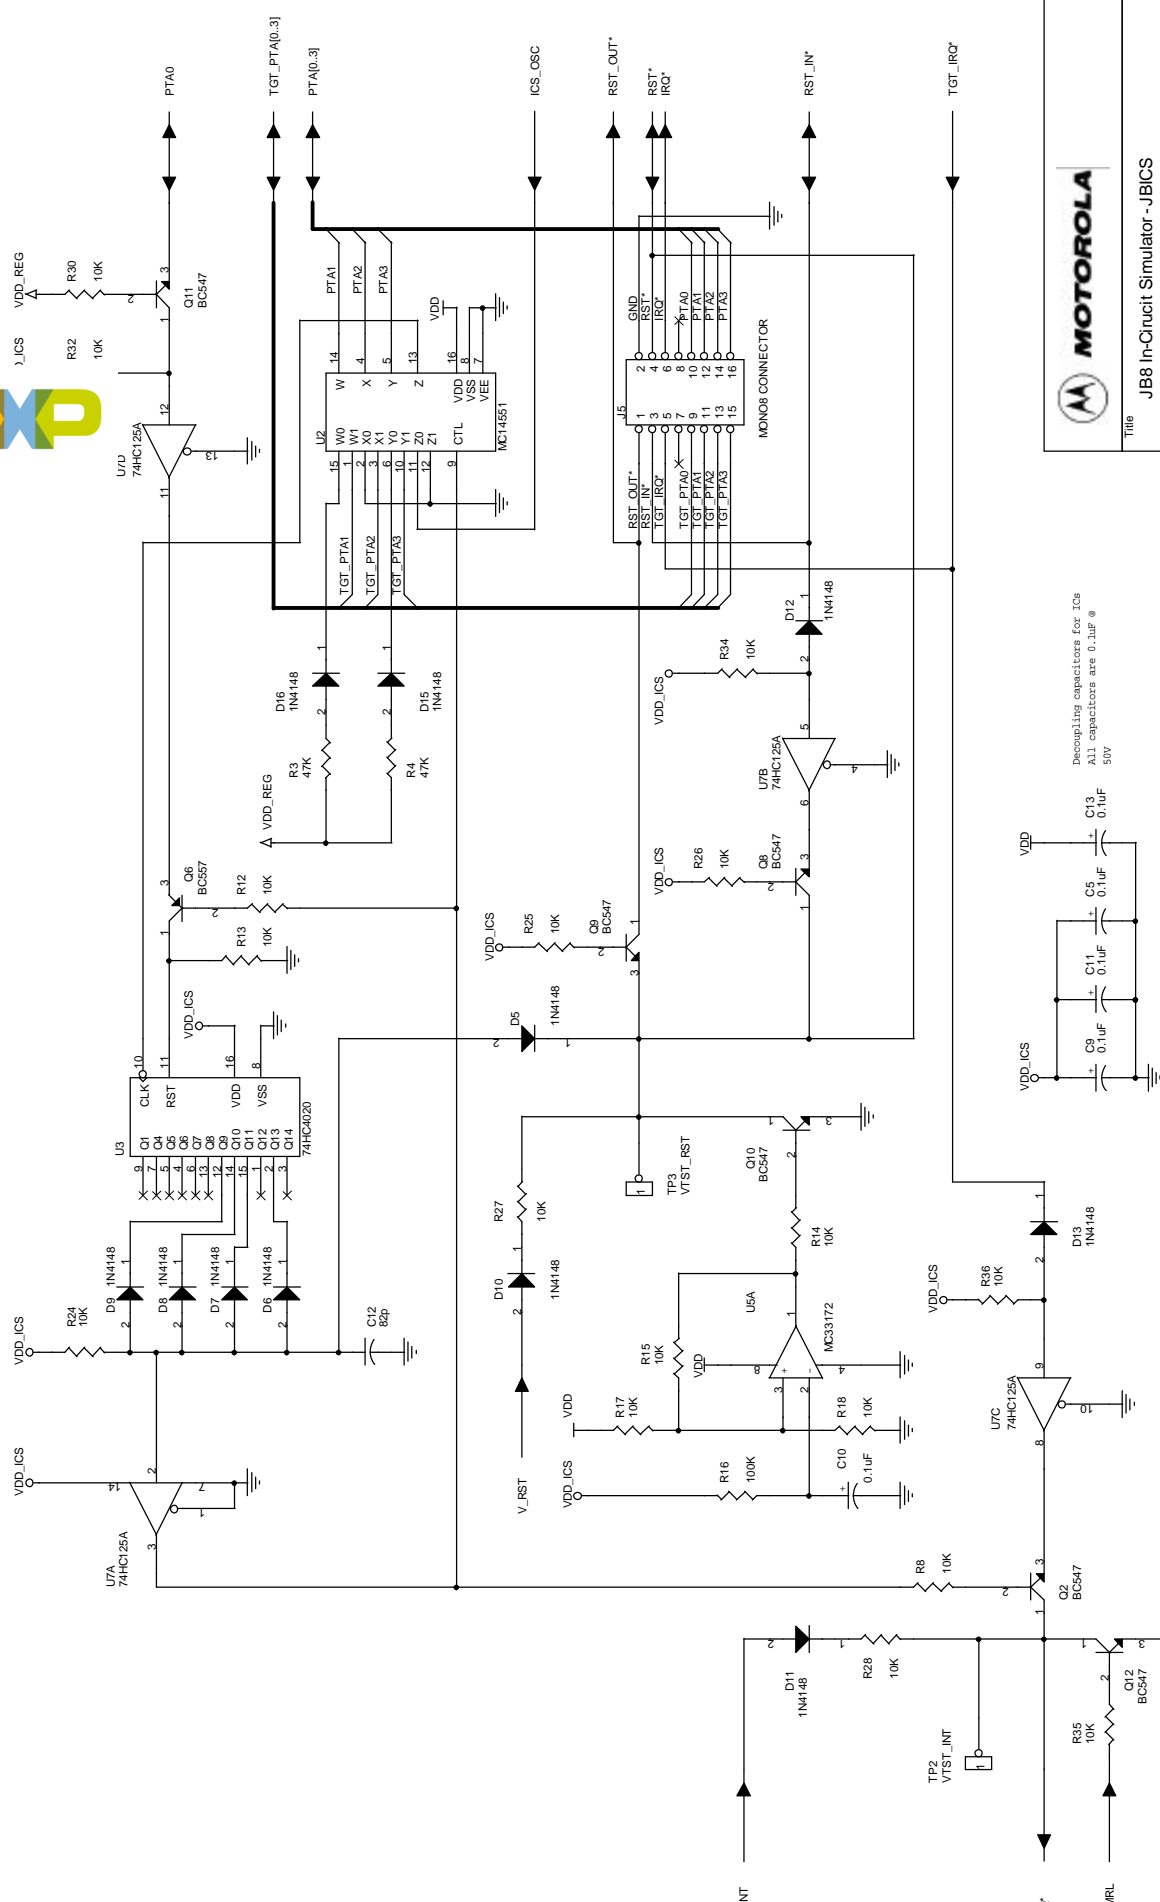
PTA0
TGT_PTA[0..3]
PTA[0..3]
ICS_OSC
RST_OUT*
RST*
IRQ*
RST_IN*
TGT_IRQ*

VDD_REG
R30
10K
Q11
BC547
_ICS
R32
10K
U7D
74HC125A
PTA1
PTA2
PTA3
VDD
W
X
Y
Z
W0
W1
X0
X1
Y0
Y1
Z0
Z1
CTL
VDD
VSS
VEE
U2
MC14551
GND
RST*
IRQ*
PTA0
PTA1
PTA2
PTA3
J5
MON08 CONNECTOR
RST_OUT*
RST_IN*
TGT_IRQ*
TGT_PTA0
TGT_PTA1
TGT_PTA2
TGT_PTA3
TGT_PTA1
TGT_PTA2
TGT_PTA3

MOTOROLA
Title
JB8 In-Cricuit Simulator - JBICS

D12
1N4148
D16
1N4148
D15
1N4148
R3
47K
R4
47K
VDD_REG
VDD_ICS
R34
10K
U7B
74HC125A
Decoupling capacitors for ICs
All capacitors are 0.1uF @
50V
Q6
BC557
R12
10K
R13
10K
VDD_ICS
R26
10K
Q8
BC547
VDD_ICS
R25
10K
Q9
BC547
VDD
C13
0.1uF
C5
0.1uF
C11
0.1uF
C9
0.1uF
VDD_ICS
VDD_ICS
D5
1N4148
U3
CLK
RST
VDD
VSS
Q1
Q4
Q5
Q6
Q7
Q8
Q9
Q10
Q11
Q12
Q13
Q14
74HC4020
TP3
VTST_RST
Q10
BC547
R27
10K
R14
10K
D13
1N4148
VDD_ICS
R36
10K
D9
1N4148
D8
1N4148
D7
1N4148
D6
1N4148
D10
1N4148
U5A
MC33172
R15
10K
VDD
VDD_ICS
R24
10K
C12
82p
U7C
74HC125A
VDD
R17
10K
R18
10K
VDD_ICS
U7A
74HC125A
V_RST
VDD_ICS
R16
100K
C10
0.1uF
R8
10K
Q2
BC547
D11
1N4148
R28
10K
TP2
VTST_INT
R35
10K
Q12
BC547
NT
RL